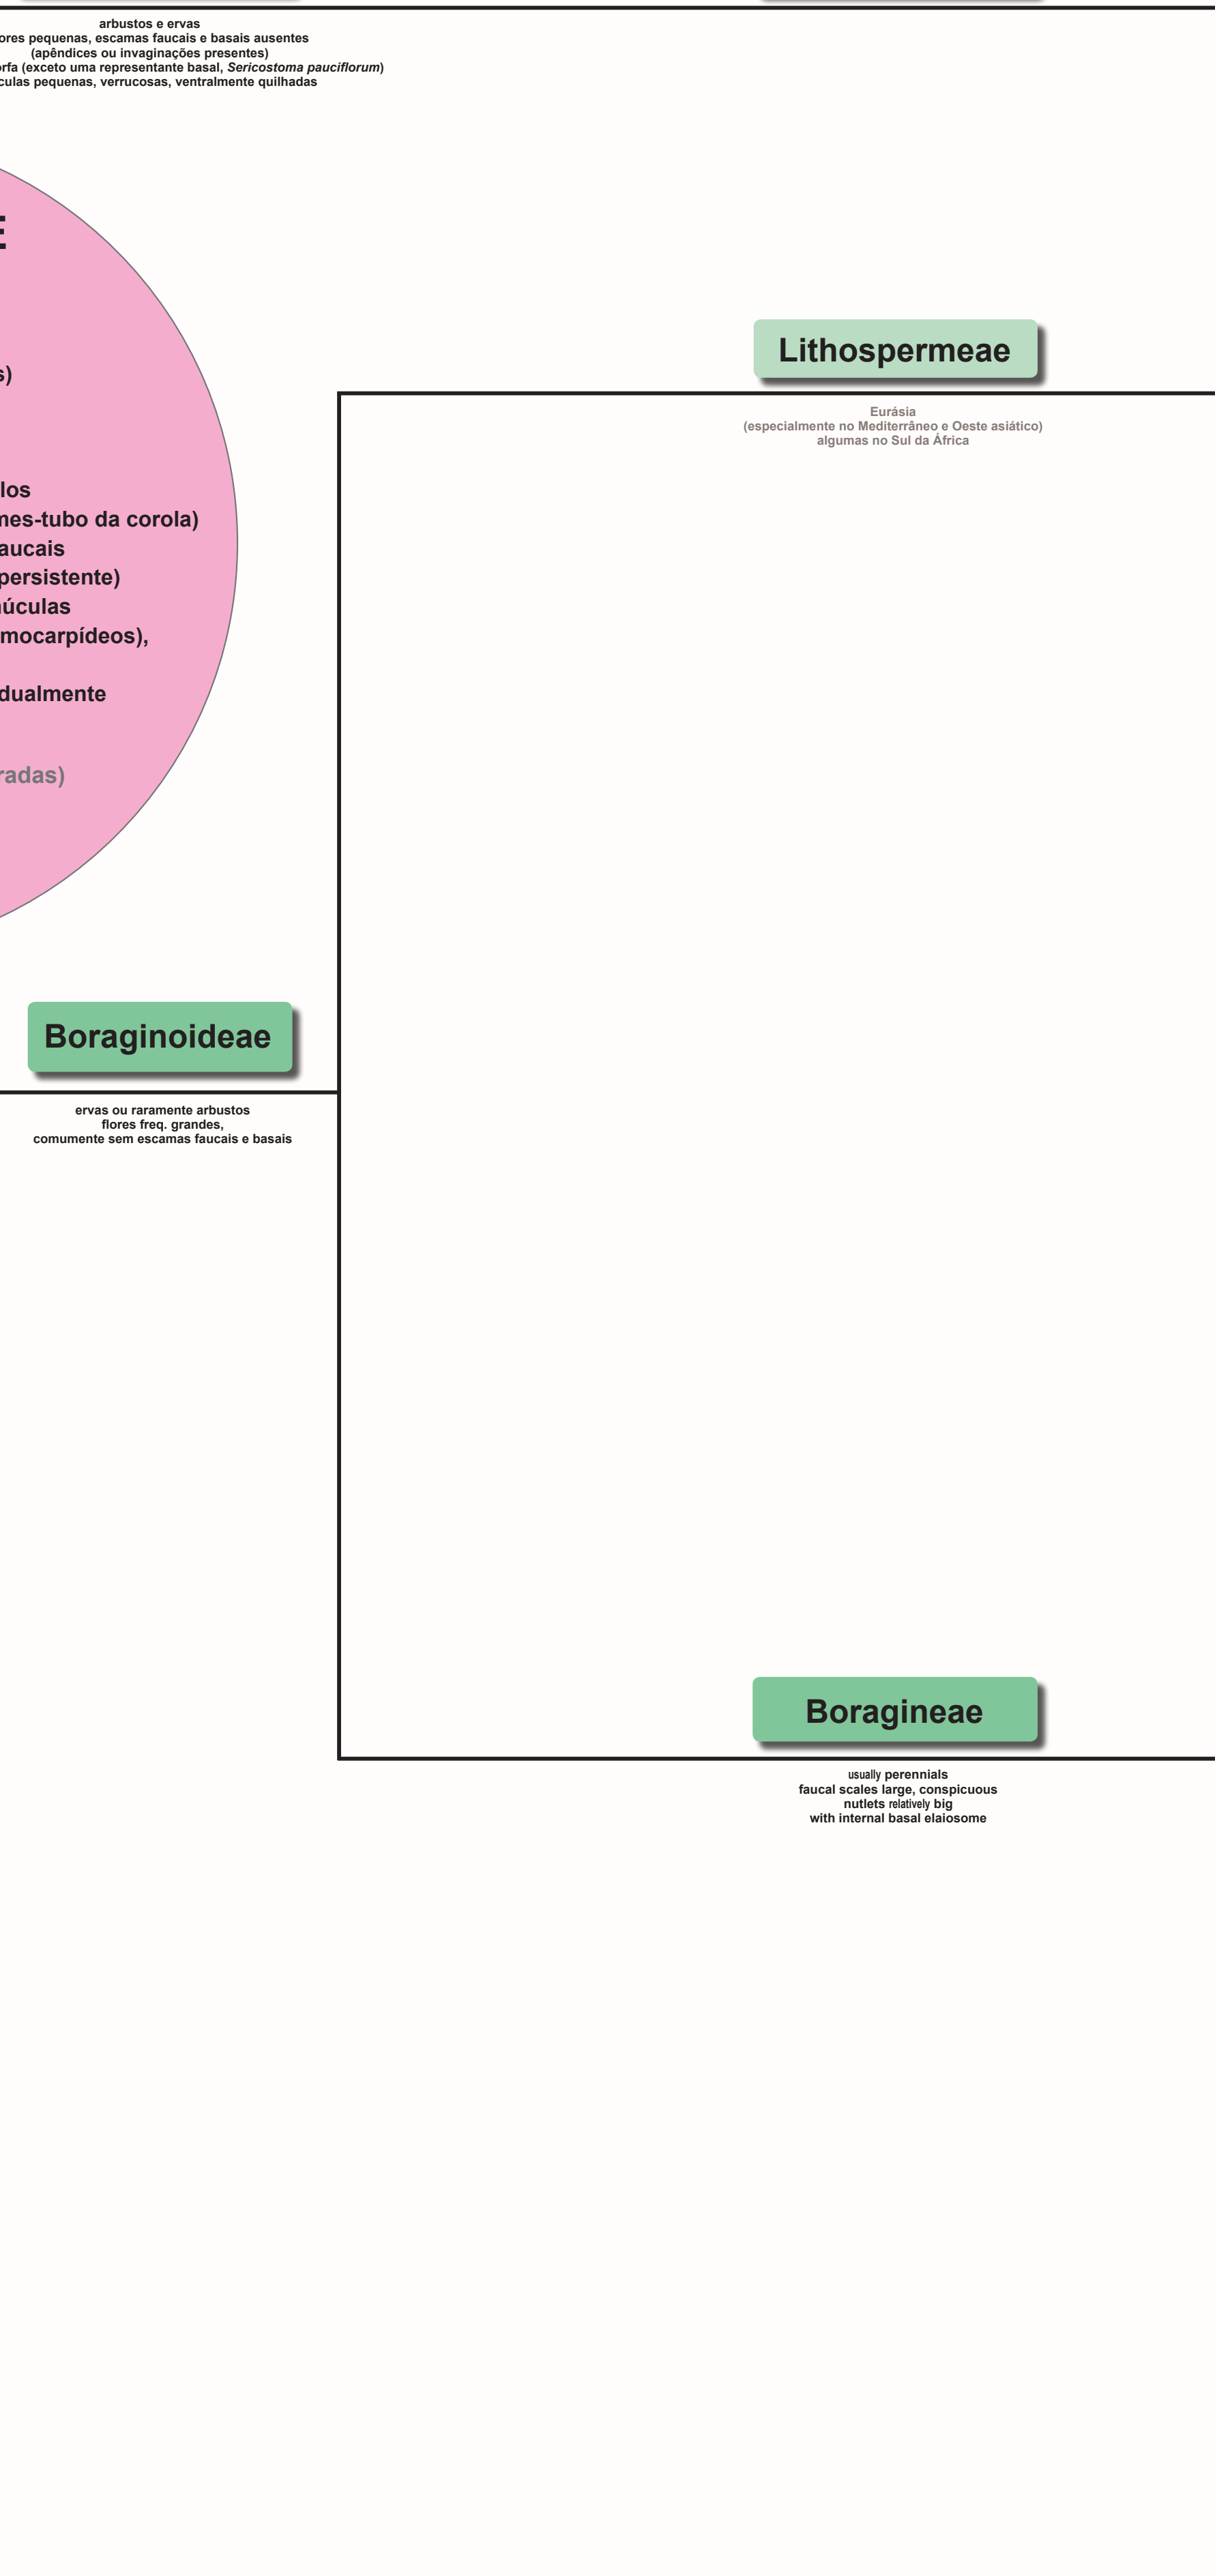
arbustos e ervas
ores pequenas, escamas faucais e basais ausentes
(apêndices ou invaginações presentes)
rfa (exceto uma representante basal, *Sericostoma pauciflorum*)
culas pequenas, verrucosas, ventralmente quilhadas

E

s)

los
nes-tubo da corola)
aucais
persistente)
úculas
mocarpídeos),

dualmente

radas)

Lithospermeae

Eurásia
(especialmente no Mediterrâneo e Oeste asiático)
algumas no Sul da África

Boraginoideae

ervas ou raramente arbustos
flores freq. grandes,
comumente sem escamas faucais e basais

Boragineae

usually perennials
faucal scales large, conspicuous
nutlets relatively big
with internal basal elaiosome